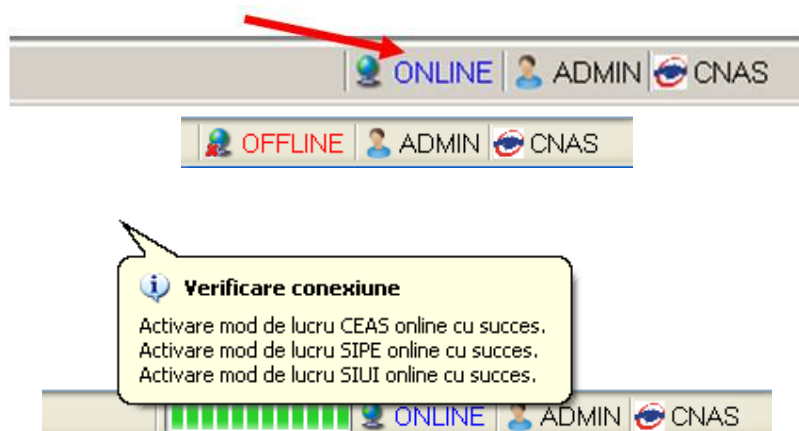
ONLINE | ADMIN | CNAS

OFFLINE | ADMIN | CNAS

Verificare conexiune

Activare mod de lucru CEAS online cu succes.
Activare mod de lucru SIPE online cu succes.
Activare mod de lucru SIUI online cu succes.

ONLINE | ADMIN | CNAS